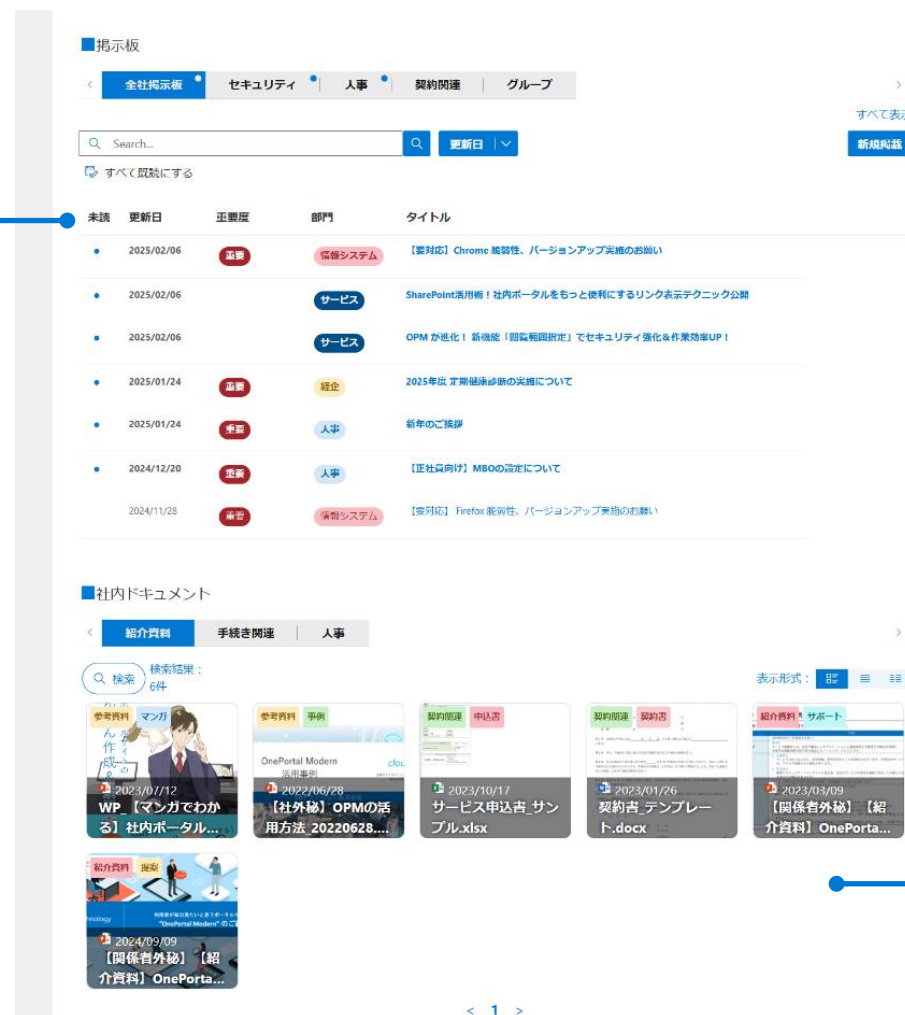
■掲示板

‹ 全社掲示板 • | セキュリティ • | 人事 • | 契約関連 | グループ ›

すべて表示

Search... 更新日 新規掲載

すべて既読にする

| 未読 | 更新日 | 重要度 | 部門 | タイトル |
|---|---|---|---|---|
| • | 2025/02/06 | 重要 | 情報システム | 【要対応】Chrome 脆弱性、バージョンアップ実施のお願い |
| • | 2025/02/06 | | サービス | SharePoint活用術！社内ポータルをもっと便利にするリンク表示テクニック公開 |
| • | 2025/02/06 | | サービス | OPM が進化！ 新機能「閲覧範囲指定」でセキュリティ強化&作業効率UP！ |
| • | 2025/01/24 | 重要 | 経企 | 2025年度 定期健康診断の実施について |
| • | 2025/01/24 | 重要 | 人事 | 新年のご挨拶 |
| • | 2024/12/20 | 重要 | 人事 | 【正社員向け】MBOの設定について |
| | 2024/11/28 | 重要 | 情報システム | 【要対応】 Firefox 脆弱性、バージョンアップ実施のお願い |

■社内ドキュメント

‹ 紹介資料 | 手続き関連 | 人事 ›

検索 検索結果：6件

表示形式：

参考資料 マンガ
2023/07/12
WP_【マンガでわかる】社内ポータル...

参考資料 事例
OnePortal Modern 活用事例
2022/06/28
【社外秘】OPMの活用方法_20220628....

契約関連 申込書
2023/10/17
サービス申込書_サンプル.xlsx

契約関連 契約書
2023/01/26
契約書_テンプレート.docx

紹介資料 サポート
2023/03/09
【関係者外秘】【紹介資料】OnePorta...

紹介資料 提案
"OnePortal Modern" のご
2024/09/09
【関係者外秘】【紹介資料】OnePorta...

< 1 >